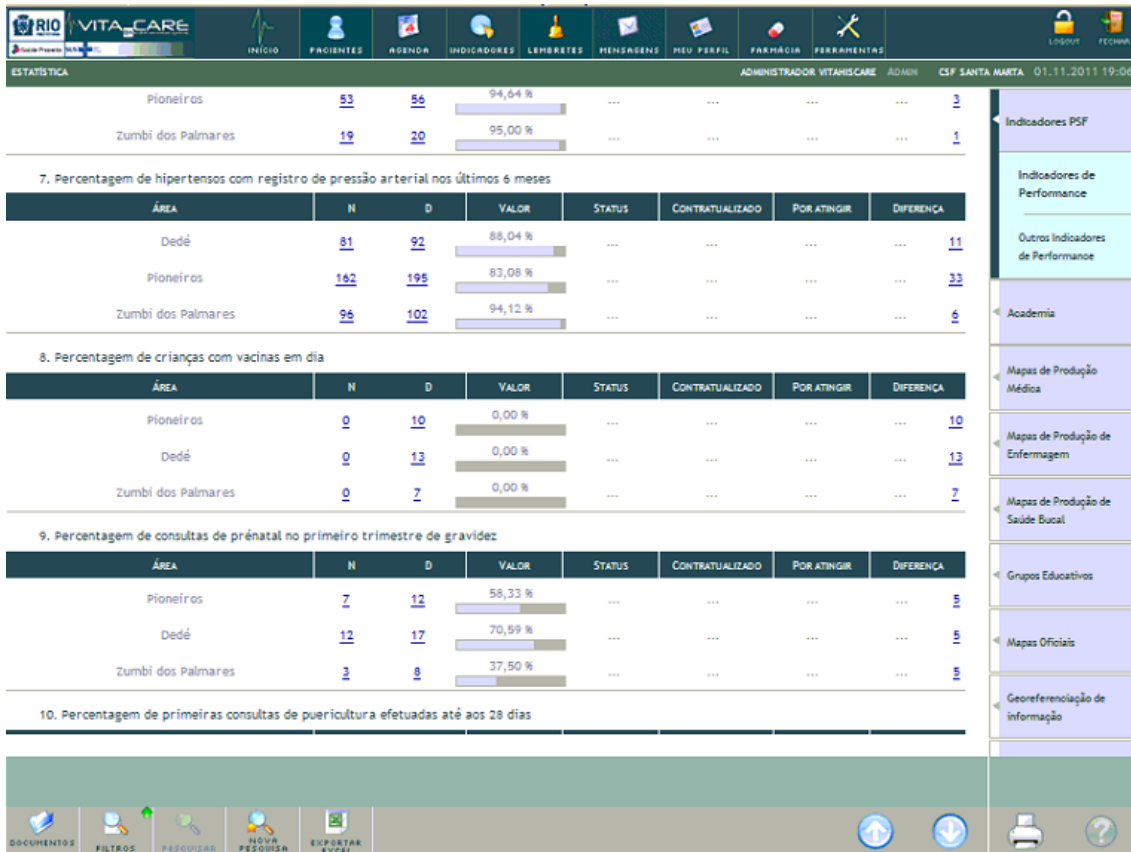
RIO VITA CARE

INÍCIO PACIENTES AGENDA INDICADORES LEMBRETES MENSAGENS MEU PERFIL FARMÁCIA FERRAMENTAS LOGOUT FECHAR

ESTATÍSTICA ADMINISTRADOR VITAHISCARE ADMIN CSF SANTA MARTA 01.11.2011 19:06

| Pioneiros | 53 | 56 | 94,64 % | --- | --- | --- | --- | 3 |
|---|---|---|---|---|---|---|---|---|
| Zumbi dos Palmares | 19 | 20 | 95,00 % | --- | --- | --- | --- | 1 |

7. Percentagem de hipertensos com registro de pressão arterial nos últimos 6 meses

| ÁREA | N | D | VALOR | STATUS | CONTRATUALIZADO | POR ATINGIR | DIFERENÇA |
|---|---|---|---|---|---|---|---|
| Dedé | 81 | 92 | 88,04 % | --- | --- | --- | --- 11 |
| Pioneiros | 162 | 195 | 83,08 % | --- | --- | --- | --- 33 |
| Zumbi dos Palmares | 96 | 102 | 94,12 % | --- | --- | --- | --- 6 |

8. Percentagem de crianças com vacinas em dia

| ÁREA | N | D | VALOR | STATUS | CONTRATUALIZADO | POR ATINGIR | DIFERENÇA |
|---|---|---|---|---|---|---|---|
| Pioneiros | 0 | 10 | 0,00 % | --- | --- | --- | --- 10 |
| Dedé | 0 | 13 | 0,00 % | --- | --- | --- | --- 13 |
| Zumbi dos Palmares | 0 | 7 | 0,00 % | --- | --- | --- | --- 7 |

9. Percentagem de consultas de prénatal no primeiro trimestre de gravidez

| ÁREA | N | D | VALOR | STATUS | CONTRATUALIZADO | POR ATINGIR | DIFERENÇA |
|---|---|---|---|---|---|---|---|
| Pioneiros | 7 | 12 | 58,33 % | --- | --- | --- | --- 5 |
| Dedé | 12 | 17 | 70,59 % | --- | --- | --- | --- 5 |
| Zumbi dos Palmares | 3 | 8 | 37,50 % | --- | --- | --- | --- 5 |

10. Percentagem de primeiras consultas de puericultura efetuadas até aos 28 dias

Indicadores PSF
Indicadores de Performance
Outros Indicadores de Performance
Academia
Mapas de Produção Médica
Mapas de Produção de Enfermagem
Mapas de Produção de Saúde Bucal
Grupos Educativos
Mapas Oficiais
Georeferenciação de informação

DOCUMENTOS FILTROS PESQUISAR NOVA PESQUISA EXPORTAR EXCEL